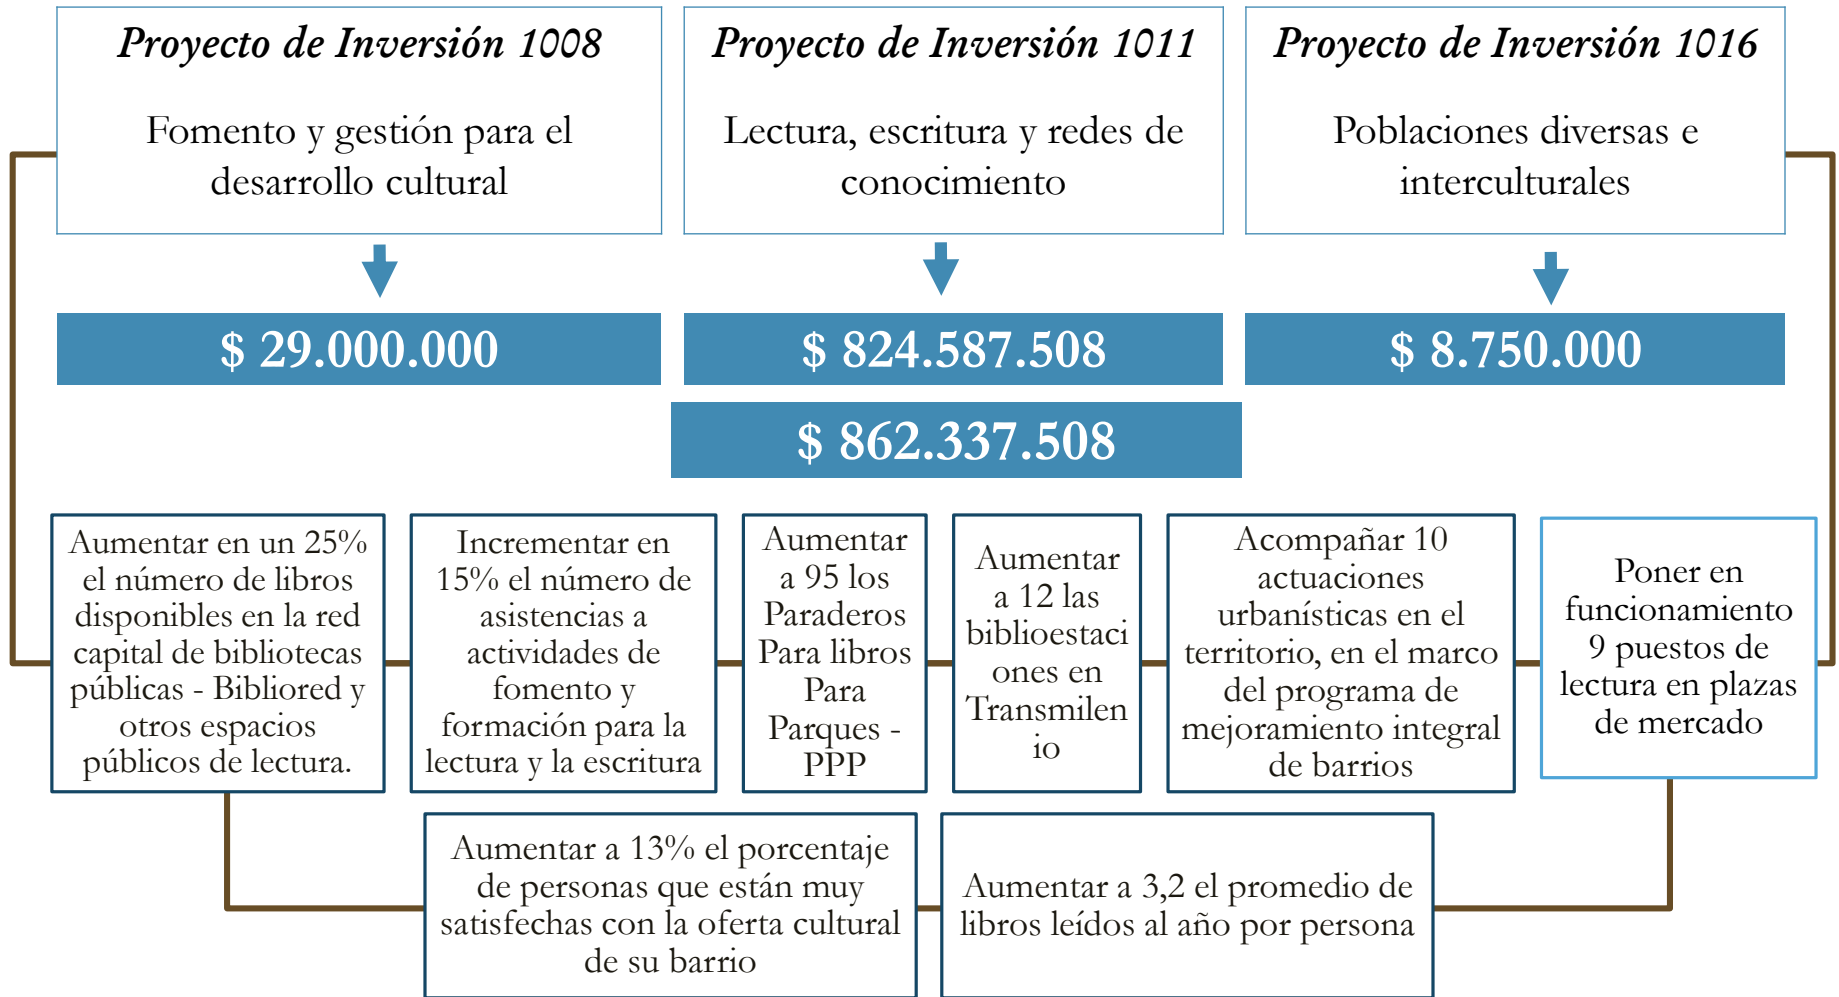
Proyecto de Inversión 1008

Fomento y gestión para el desarrollo cultural

Proyecto de Inversión 1011

Lectura, escritura y redes de conocimiento

Proyecto de Inversión 1016

Poblaciones diversas e interculturales

$ 29.000.000

$ 824.587.508

$ 8.750.000

$ 862.337.508

Aumentar en un 25% el número de libros disponibles en la red capital de bibliotecas públicas - Biblored y otros espacios públicos de lectura.

Incrementar en 15% el número de asistencias a actividades de fomento y formación para la lectura y la escritura

Aumentar a 95 los Paraderos Para libros Para Parques - PPP

Aumentar a 12 las biblioestaciones en Transmilenio

Acompañar 10 actuaciones urbanísticas en el territorio, en el marco del programa de mejoramiento integral de barrios

Poner en funcionamiento 9 puestos de lectura en plazas de mercado

Aumentar a 13% el porcentaje de personas que están muy satisfechas con la oferta cultural de su barrio

Aumentar a 3,2 el promedio de libros leídos al año por persona